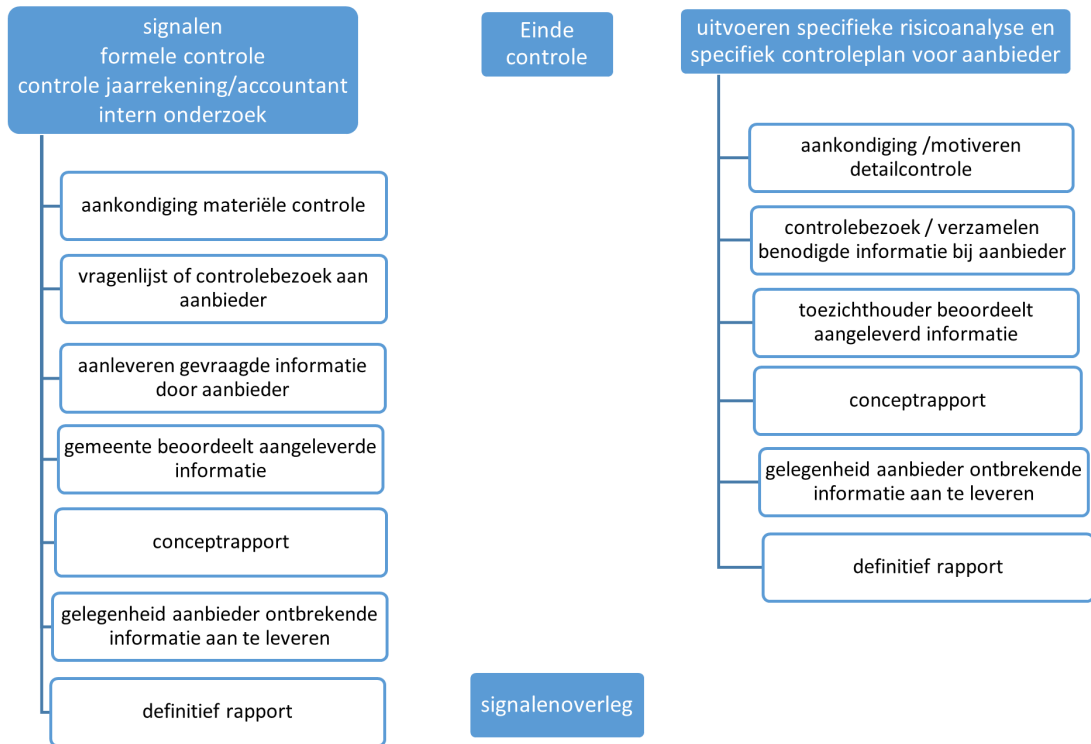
signalen
formele controle
controle jaarrekening/accountant
intern onderzoek

aankondiging materiële controle

vragenlijst of controlebezoek aan aanbieder

aanleveren gevraagde informatie door aanbieder

gemeente beoordeelt aangeleverde informatie

conceptrapport

gelegenheid aanbieder ontbrekende informatie aan te leveren

definitief rapport

Einde controle

signalenoverleg

uitvoeren specifieke risicoanalyse en specifiek controleplan voor aanbieder

aankondiging /motiveren detailcontrole

controlebezoek / verzamelen benodigde informatie bij aanbieder

toezichthouder beoordeelt aangeleverd informatie

conceptrapport

gelegenheid aanbieder ontbrekende informatie aan te leveren

definitief rapport